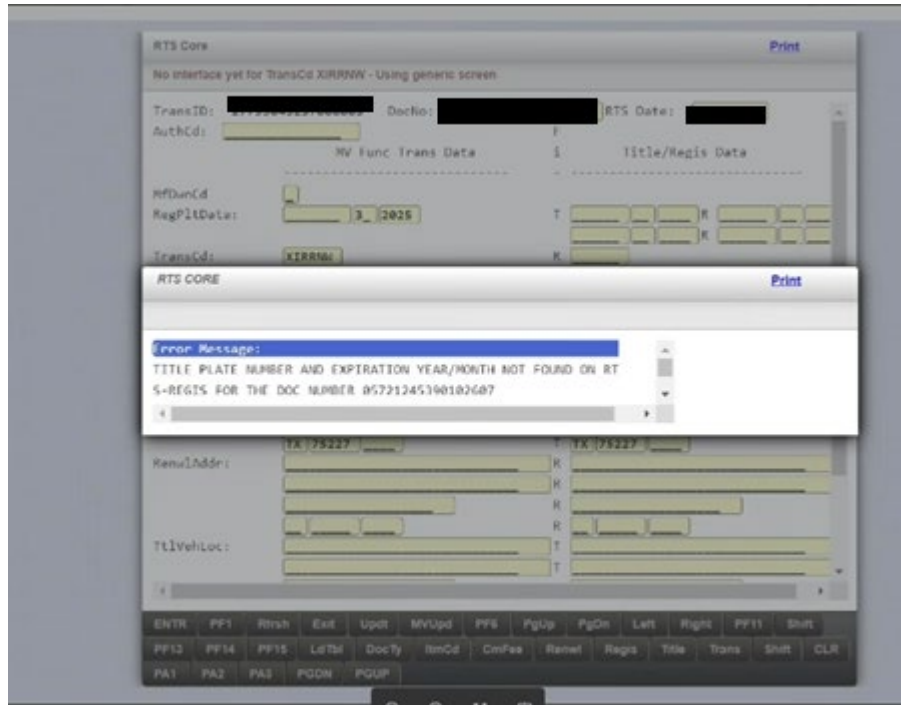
RTS Core
Print
No interface yet for TransCd XIRRNW - Using generic screen

TransID: DocNo: RTS Date:
AuthCd:
MV Func Trans Data
Title/Regis Data
MfDwnCd
RegPltDate: 3 2025
T R
R
TransCd: XIRRNW
R

RTS CORE
Print

Error Message:
TITLE PLATE NUMBER AND EXPIRATION YEAR/MONTH NOT FOUND ON RTS-REGIS FOR THE DOC NUMBER 05721245390102607

TX 75227 T TX 75227
RenwlAddr: R
R
R
R
TtlVehLoc: T
T

ENTR PF1 Rfrsh Exit Updt MVUpd PF6 PgUp PgDn Left Right PF11 Shift
PF13 PF14 PF15 LdTbl DocTy ItmCd CmFee Renwl Regis Title Trans Shift CLR
PA1 PA2 PA3 PGDN PGUP